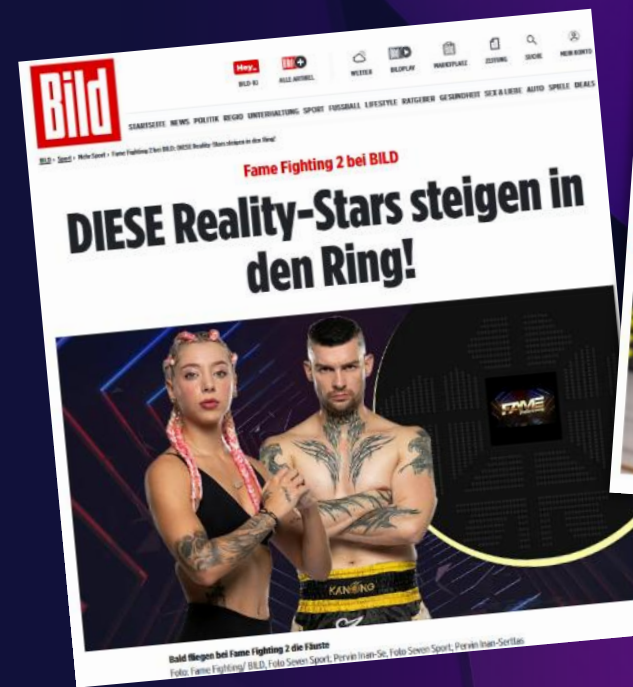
Bild

Hey_ BILD-KI

BILD+ ALLE ARTIKEL

WETTER

BILDPLAY

MARKTPLATZ

ZEITUNG

SUCHE

MEIN KONTO

STARTSEITE NEWS POLITIK REGIO UNTERHALTUNG SPORT FUSSBALL LIFESTYLE RATGEBER GESUNDHEIT SEX & LIEBE AUTO SPIELE DEALS

BILD > Sport > Mehr Sport > Fame Fighting 2 bei BILD: DIESE Reality-Stars steigen in den Ring!

Fame Fighting 2 bei BILD

DIESE Reality-Stars steigen in den Ring!

FAME

KANONG

Bald fliegen bei Fame Fighting 2 die Fäuste

Foto: Fame Fighting/ BILD, Foto Seven Sport, Pervin Inan-Se, Foto Seven Sport, Pervin Inan-Sertlas